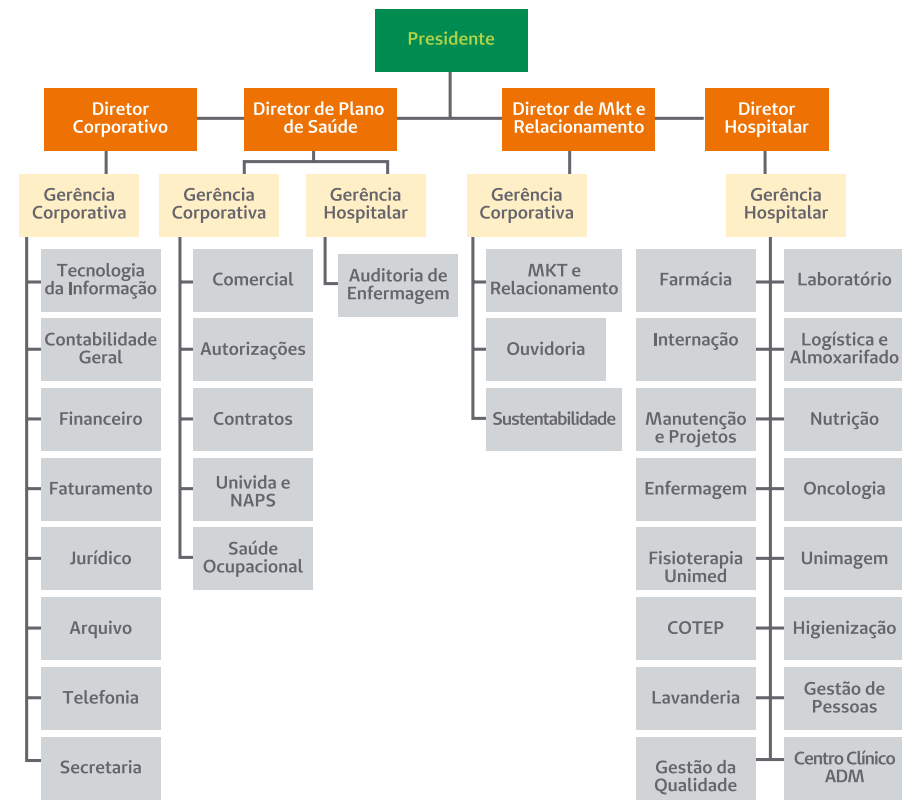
Presidente

Diretor Corporativo

Diretor de Plano de Saúde

Diretor de Mkt e Relacionamento

Diretor Hospitalar

Gerência Corporativa

Tecnologia da Informação

Contabilidade Geral

Financeiro

Faturamento

Jurídico

Arquivo

Telefonia

Secretaria

Gerência Corporativa

Comercial

Autorizações

Contratos

Univida e NAPS

Saúde Ocupacional

Gerência Hospitalar

Auditoria de Enfermagem

Gerência Corporativa

MKT e Relacionamento

Ouvidoria

Sustentabilidade

Gerência Hospitalar

Farmácia

Internação

Manutenção e Projetos

Enfermagem

Fisioterapia Unimed

COTEP

Lavanderia

Gestão da Qualidade

Laboratório

Logística e Almoxarifado

Nutrição

Oncologia

Unimagem

Higienização

Gestão de Pessoas

Centro Clínico ADM